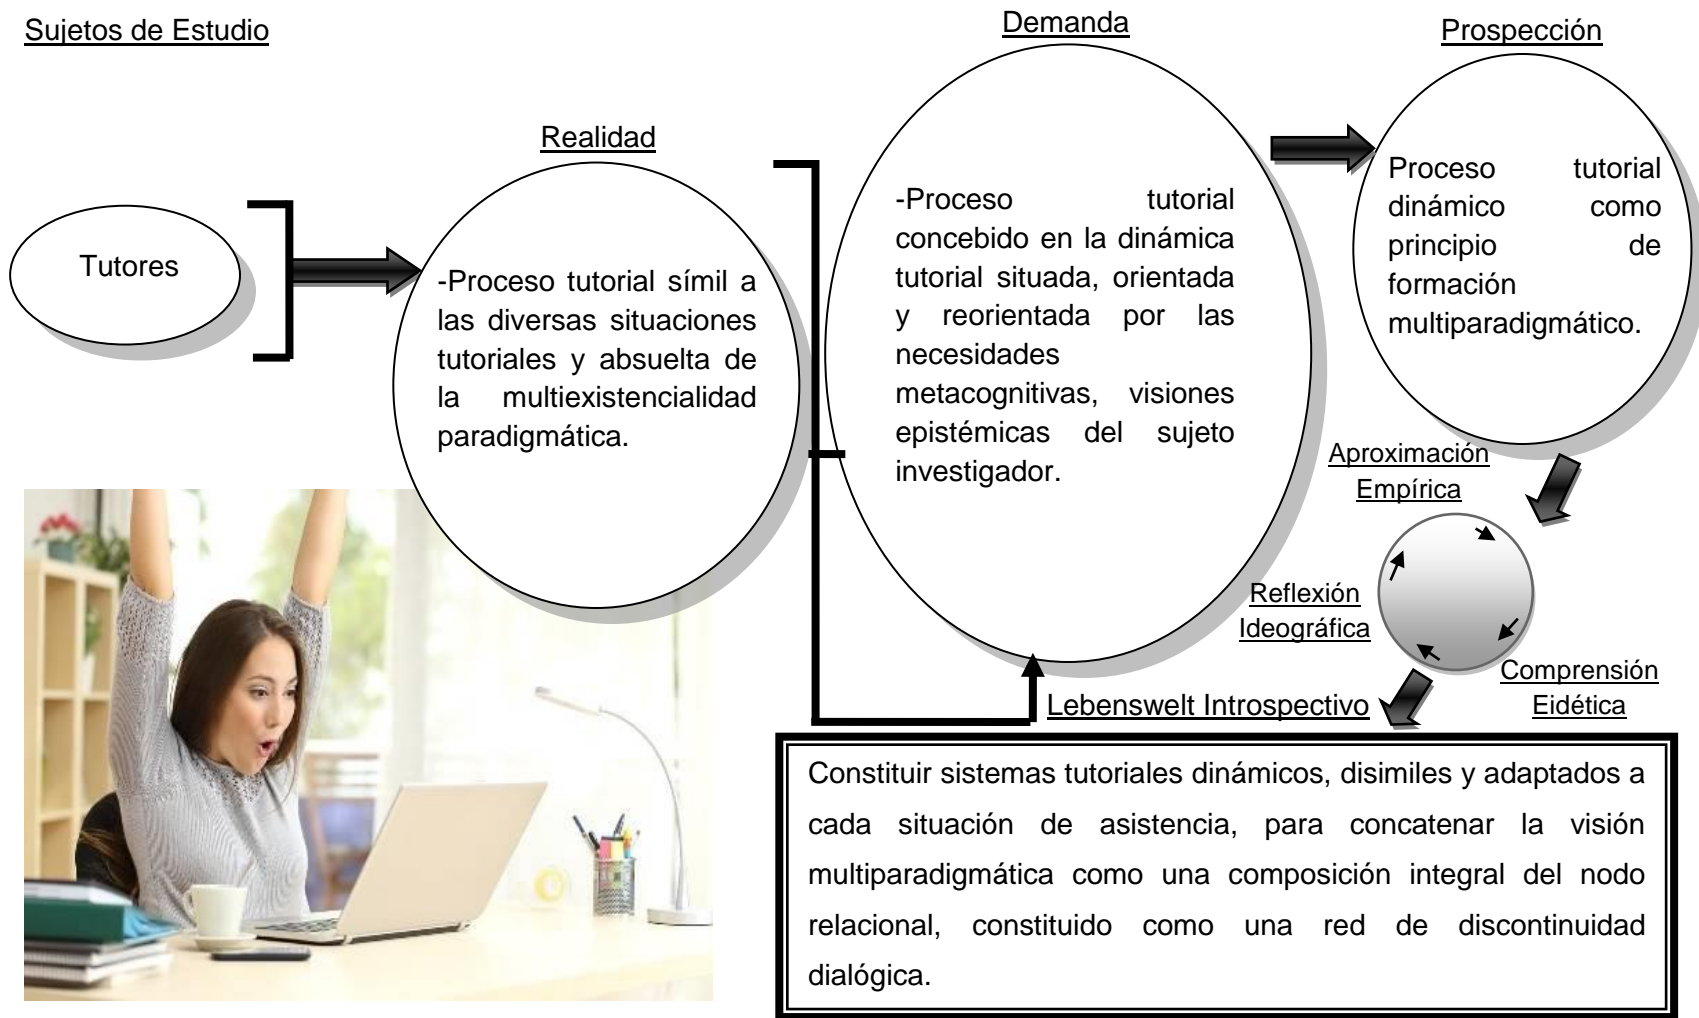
Sujetos de Estudio

Demanda

Prospección

Realidad

Tutores

-Proceso tutorial símil a las diversas situaciones tutoriales y absuelta de la multiexistencialidad paradigmática.

-Proceso tutorial concebido en la dinámica tutorial situada, orientada y reorientada por las necesidades metacognitivas, visiones epistémicas del sujeto investigador.

Proceso tutorial dinámico como principio de formación multiparadigmático.

Aproximación Empírica

Reflexión Ideográfica

Comprensión Eidética

Lebenswelt Introspectivo

Constituir sistemas tutoriales dinámicos, disimiles y adaptados a cada situación de asistencia, para concatenar la visión multiparadigmática como una composición integral del nodo relacional, constituido como una red de discontinuidad dialógica.